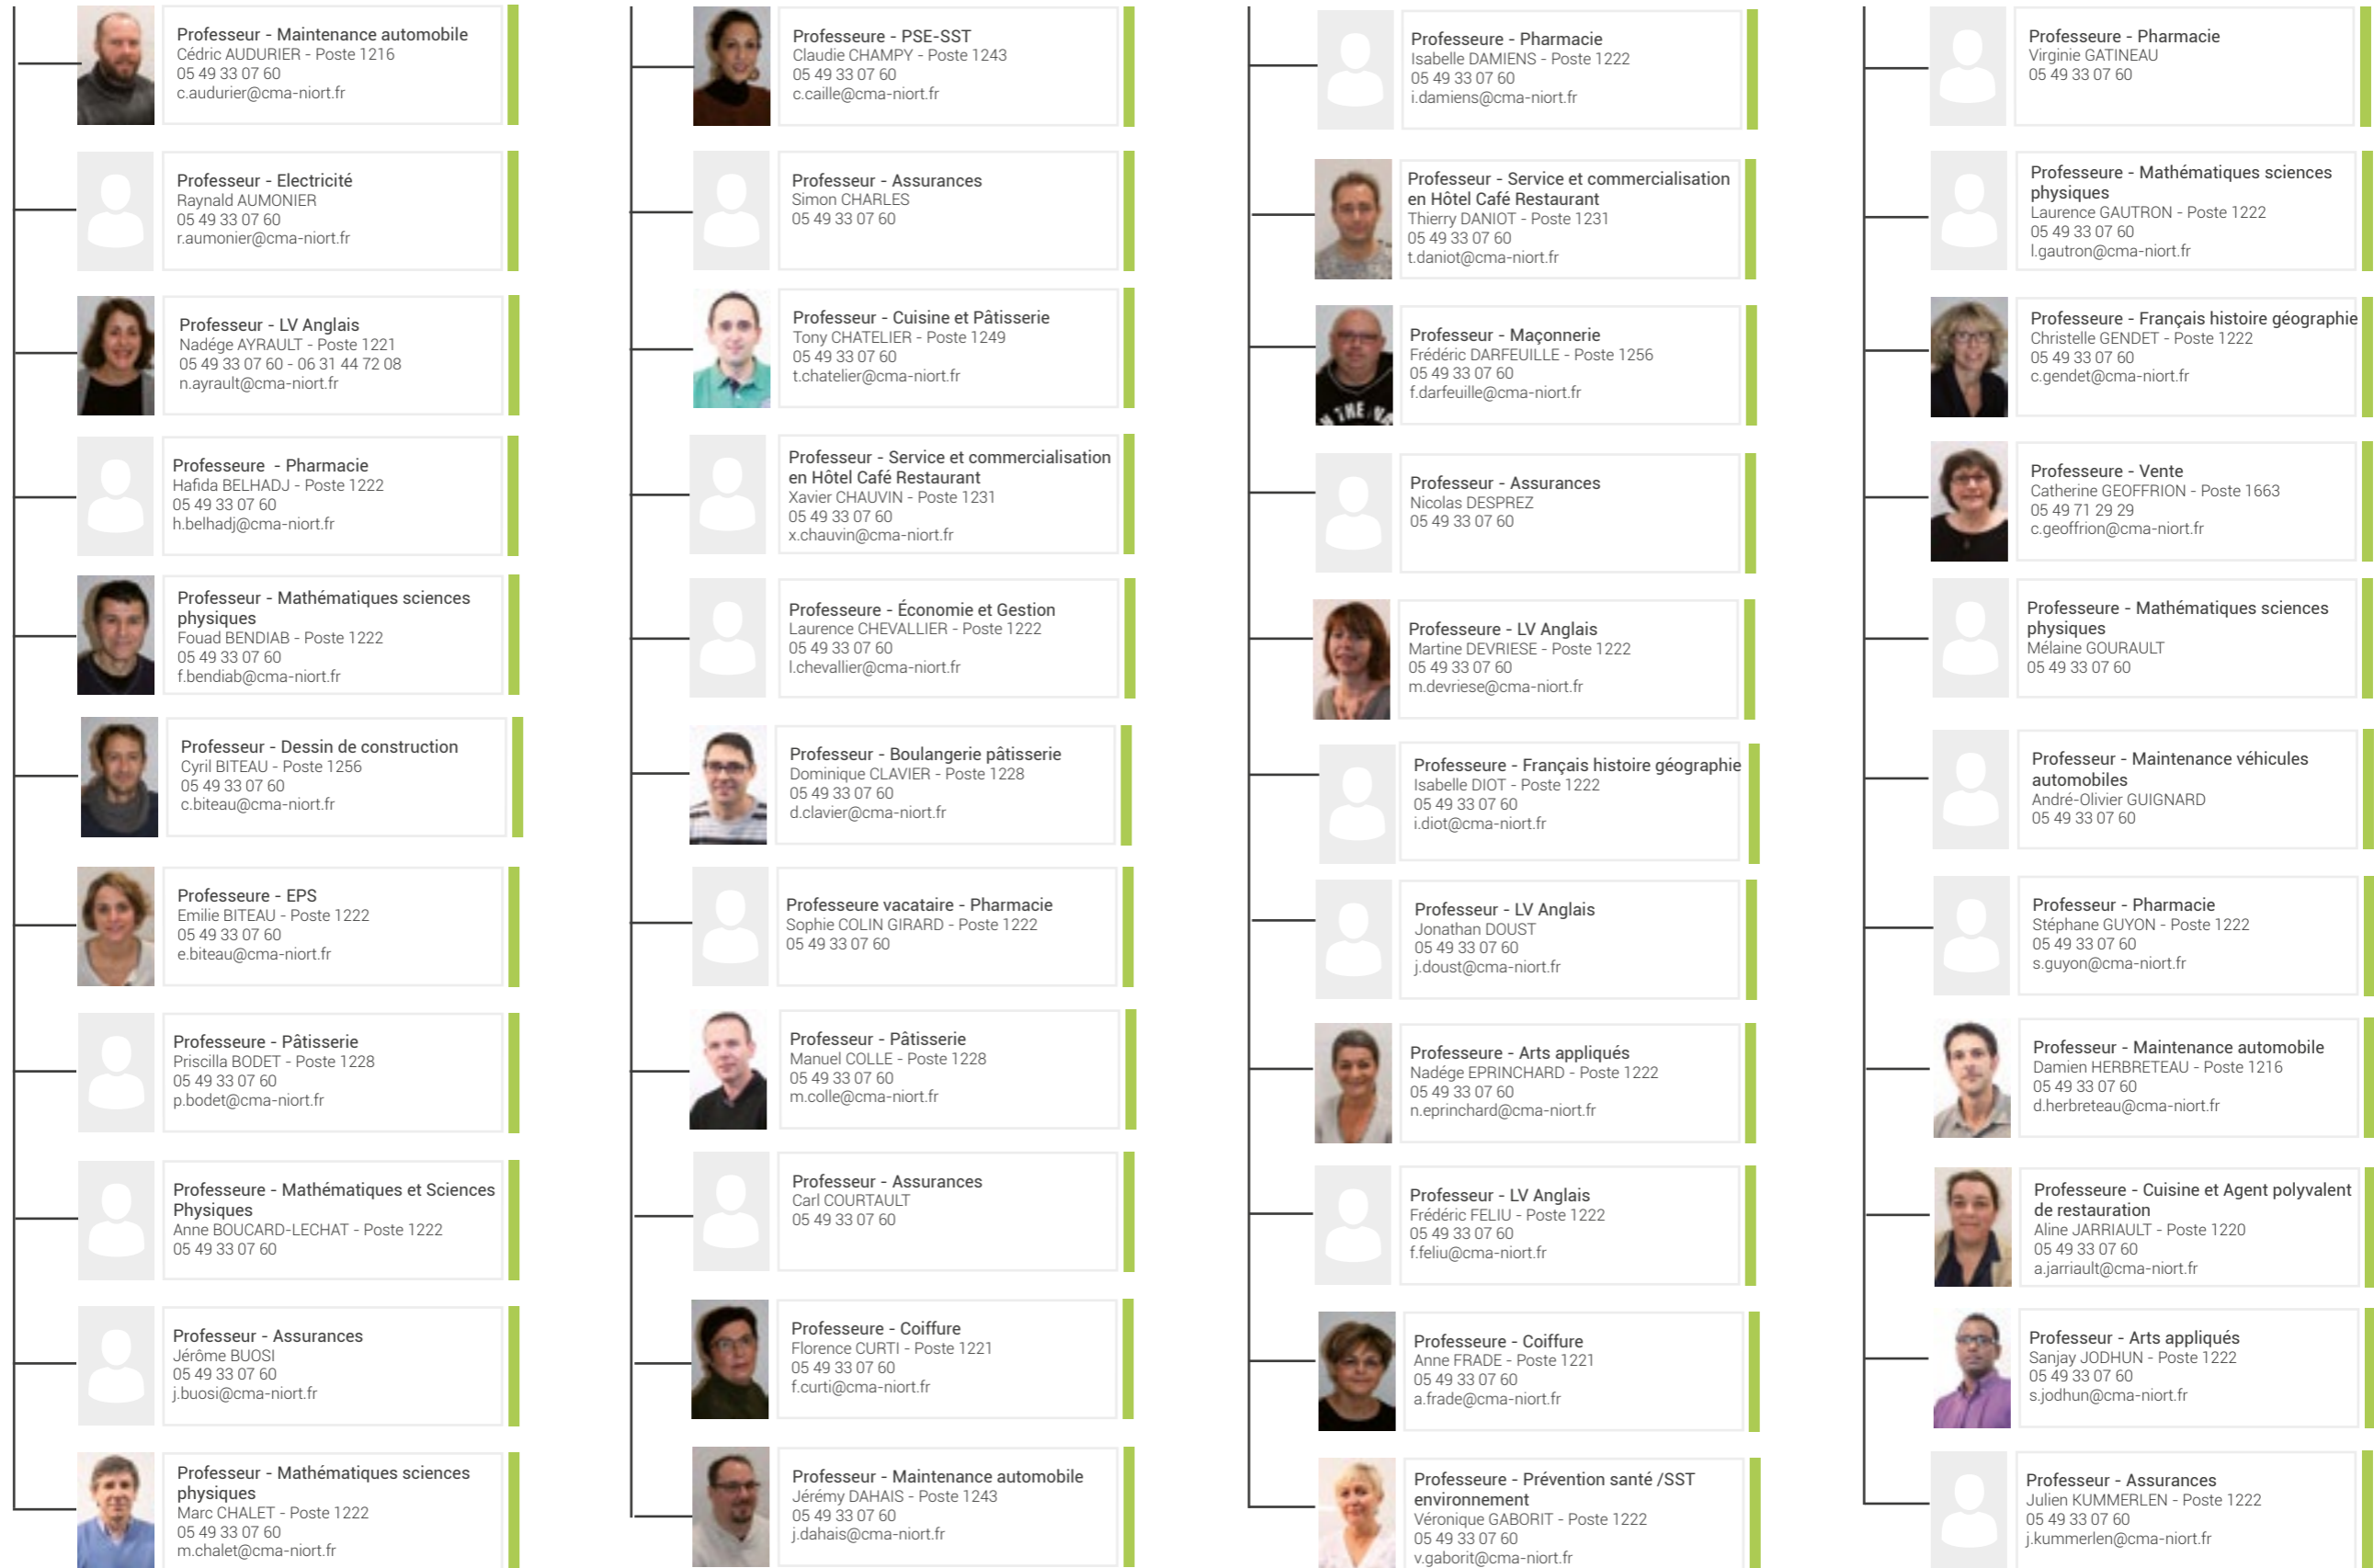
Professeur - Maintenance automobile
Cédric AUDURIER - Poste 1216
05 49 33 07 60
c.audurier@cma-niort.fr

Professeur - Electricité
Raynald AUMONIER
05 49 33 07 60
r.aumonier@cma-niort.fr

Professeur - LV Anglais
Nadége AYRAULT - Poste 1221
05 49 33 07 60 - 06 31 44 72 08
n.ayrault@cma-niort.fr

Professeure - Pharmacie
Hafida BELHADJ - Poste 1222
05 49 33 07 60
h.belhadj@cma-niort.fr

Professeur - Mathématiques sciences physiques
Fouad BENDIAB - Poste 1222
05 49 33 07 60
f.bendiab@cma-niort.fr

Professeur - Dessin de construction
Cyril BITEAU - Poste 1256
05 49 33 07 60
c.biteau@cma-niort.fr

Professeure - EPS
Emilie BITEAU - Poste 1222
05 49 33 07 60
e.biteau@cma-niort.fr

Professeure - Pâtisserie
Priscilla BODET - Poste 1228
05 49 33 07 60
p.bodet@cma-niort.fr

Professeure - Mathématiques et Sciences Physiques
Anne BOUCARD-LECHAT - Poste 1222
05 49 33 07 60

Professeur - Assurances
Jérôme BUOSI
05 49 33 07 60
j.buosi@cma-niort.fr

Professeur - Mathématiques sciences physiques
Marc CHALET - Poste 1222
05 49 33 07 60
m.chalet@cma-niort.fr

Professeure - PSE-SST
Claudie CHAMPY - Poste 1243
05 49 33 07 60
c.caille@cma-niort.fr

Professeur - Assurances
Simon CHARLES
05 49 33 07 60

Professeur - Cuisine et Pâtisserie
Tony CHATELIER - Poste 1249
05 49 33 07 60
t.chatelier@cma-niort.fr

Professeur - Service et commercialisation en Hôtel Café Restaurant
Xavier CHAUVIN - Poste 1231
05 49 33 07 60
x.chauvin@cma-niort.fr

Professeure - Économie et Gestion
Laurence CHEVALLIER - Poste 1222
05 49 33 07 60
l.chevallier@cma-niort.fr

Professeur - Boulangerie pâtisserie
Dominique CLAVIER - Poste 1228
05 49 33 07 60
d.clavier@cma-niort.fr

Professeure vacataire - Pharmacie
Sophie COLIN GIRARD - Poste 1222
05 49 33 07 60

Professeur - Pâtisserie
Manuel COLLE - Poste 1228
05 49 33 07 60
m.colle@cma-niort.fr

Professeur - Assurances
Carl COURTAULT
05 49 33 07 60

Professeure - Coiffure
Florence CURTI - Poste 1221
05 49 33 07 60
f.curti@cma-niort.fr

Professeur - Maintenance automobile
Jérémy DAHAIS - Poste 1243
05 49 33 07 60
j.dahais@cma-niort.fr

Professeure - Pharmacie
Isabelle DAMIENS - Poste 1222
05 49 33 07 60
i.damiens@cma-niort.fr

Professeur - Service et commercialisation en Hôtel Café Restaurant
Thierry DANIOT - Poste 1231
05 49 33 07 60
t.daniot@cma-niort.fr

Professeur - Maçonnerie
Frédéric DARFEUILLE - Poste 1256
05 49 33 07 60
f.darfeuille@cma-niort.fr

Professeur - Assurances
Nicolas DESPREZ
05 49 33 07 60

Professeure - LV Anglais
Martine DEVRIESE - Poste 1222
05 49 33 07 60
m.devriese@cma-niort.fr

Professeure - Français histoire géographie
Isabelle DIOT - Poste 1222
05 49 33 07 60
i.diot@cma-niort.fr

Professeur - LV Anglais
Jonathan DOUST
05 49 33 07 60
j.doust@cma-niort.fr

Professeure - Arts appliqués
Nadége EPRINCHARD - Poste 1222
05 49 33 07 60
n.eprinchard@cma-niort.fr

Professeur - LV Anglais
Frédéric FELIU - Poste 1222
05 49 33 07 60
f.feliu@cma-niort.fr

Professeure - Coiffure
Anne FRADE - Poste 1221
05 49 33 07 60
a.frade@cma-niort.fr

Professeure - Prévention santé /SST environnement
Véronique GABORIT - Poste 1222
05 49 33 07 60
v.gaborit@cma-niort.fr

Professeure - Pharmacie
Virginie GATINEAU
05 49 33 07 60

Professeure - Mathématiques sciences physiques
Laurence GAUTRON - Poste 1222
05 49 33 07 60
l.gautron@cma-niort.fr

Professeure - Français histoire géographie
Christelle GENDET - Poste 1222
05 49 33 07 60
c.gendet@cma-niort.fr

Professeure - Vente
Catherine GEOFFRION - Poste 1663
05 49 71 29 29
c.geoffrion@cma-niort.fr

Professeure - Mathématiques sciences physiques
Mélaine GOURAULT
05 49 33 07 60

Professeur - Maintenance véhicules automobiles
André-Olivier GUIGNARD
05 49 33 07 60

Professeur - Pharmacie
Stéphane GUYON - Poste 1222
05 49 33 07 60
s.guyon@cma-niort.fr

Professeur - Maintenance automobile
Damien HERBRETEAU - Poste 1216
05 49 33 07 60
d.herbreteau@cma-niort.fr

Professeure - Cuisine et Agent polyvalent de restauration
Aline JARRIAULT - Poste 1220
05 49 33 07 60
a.jarriault@cma-niort.fr

Professeur - Arts appliqués
Sanjay JODHUN - Poste 1222
05 49 33 07 60
s.jodhun@cma-niort.fr

Professeure - Assurances
Julien KUMMERLEN - Poste 1222
05 49 33 07 60
j.kummerlen@cma-niort.fr